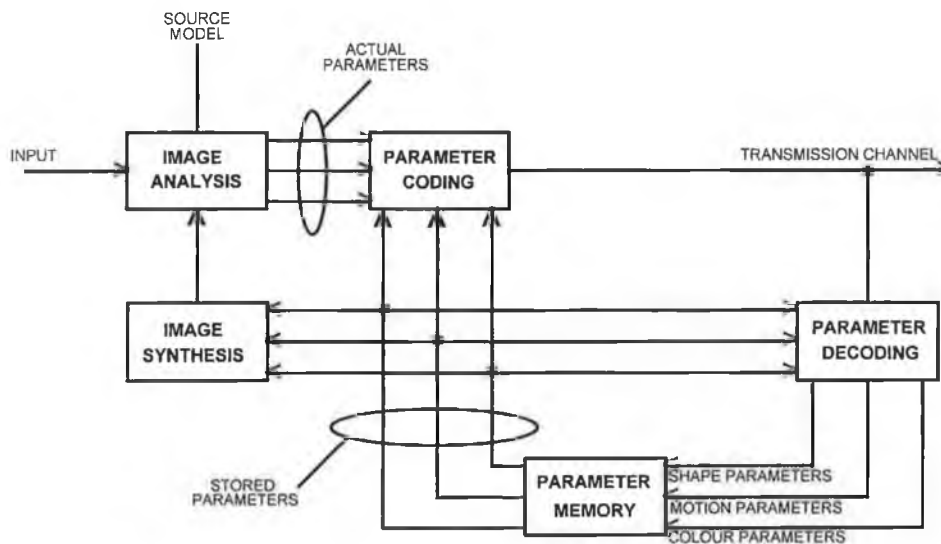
SOURCE MODEL

ACTUAL PARAMETERS

INPUT

IMAGE ANALYSIS

PARAMETER CODING

TRANSMISSION CHANNEL

IMAGE SYNTHESIS

PARAMETER DECODING

STORED PARAMETERS

PARAMETER MEMORY

SHAPE PARAMETERS

MOTION PARAMETERS

COLOUR PARAMETERS